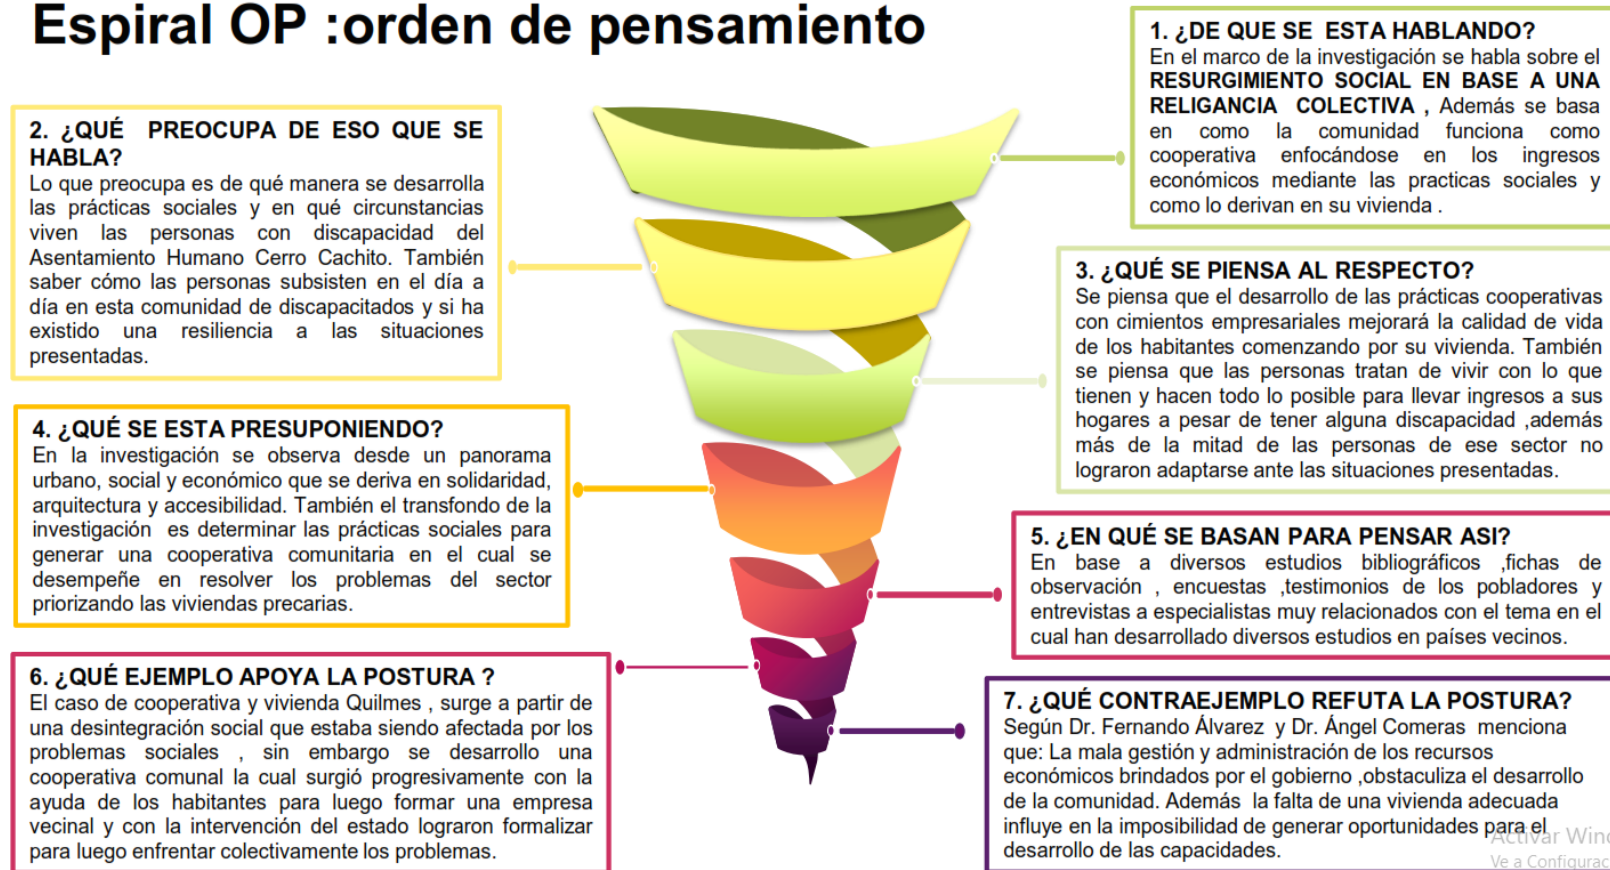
Espiral OP :orden de pensamiento

1. ¿DE QUE SE ESTA HABLANDO?
En el marco de la investigación se habla sobre el RESURGIMIENTO SOCIAL EN BASE A UNA RELIGANCIA COLECTIVA , Además se basa en como la comunidad funciona como cooperativa enfocándose en los ingresos económicos mediante las practicas sociales y como lo derivan en su vivienda .

2. ¿QUÉ PREOCUPA DE ESO QUE SE HABLA?
Lo que preocupa es de qué manera se desarrolla las prácticas sociales y en qué circunstancias viven las personas con discapacidad del Asentamiento Humano Cerro Cachito. También saber cómo las personas subsisten en el día a día en esta comunidad de discapacitados y si ha existido una resiliencia a las situaciones presentadas.

3. ¿QUÉ SE PIENSA AL RESPECTO?
Se piensa que el desarrollo de las prácticas cooperativas con cimientos empresariales mejorará la calidad de vida de los habitantes comenzando por su vivienda. También se piensa que las personas tratan de vivir con lo que tienen y hacen todo lo posible para llevar ingresos a sus hogares a pesar de tener alguna discapacidad ,además más de la mitad de las personas de ese sector no lograron adaptarse ante las situaciones presentadas.

4. ¿QUÉ SE ESTA PRESUPONIENDO?
En la investigación se observa desde un panorama urbano, social y económico que se deriva en solidaridad, arquitectura y accesibilidad. También el transfondo de la investigación es determinar las prácticas sociales para generar una cooperativa comunitaria en el cual se desempeñe en resolver los problemas del sector priorizando las viviendas precarias.

5. ¿EN QUÉ SE BASAN PARA PENSAR ASI?
En base a diversos estudios bibliográficos ,fichas de observación , encuestas ,testimonios de los pobladores y entrevistas a especialistas muy relacionados con el tema en el cual han desarrollado diversos estudios en países vecinos.

6. ¿QUÉ EJEMPLO APOYA LA POSTURA ?
El caso de cooperativa y vivienda Quilmes , surge a partir de una desintegración social que estaba siendo afectada por los problemas sociales , sin embargo se desarrollo una cooperativa comunal la cual surgió progresivamente con la ayuda de los habitantes para luego formar una empresa vecinal y con la intervención del estado lograron formalizar para luego enfrentar colectivamente los problemas.

7. ¿QUÉ CONTRAEJEMPLO REFUTA LA POSTURA?
Según Dr. Fernando Álvarez y Dr. Ángel Comeras menciona que: La mala gestión y administración de los recursos económicos brindados por el gobierno ,obstaculiza el desarrollo de la comunidad. Además la falta de una vivienda adecuada influye en la imposibilidad de generar oportunidades para el desarrollo de las capacidades.

Activar Wind
Ve a Configurac